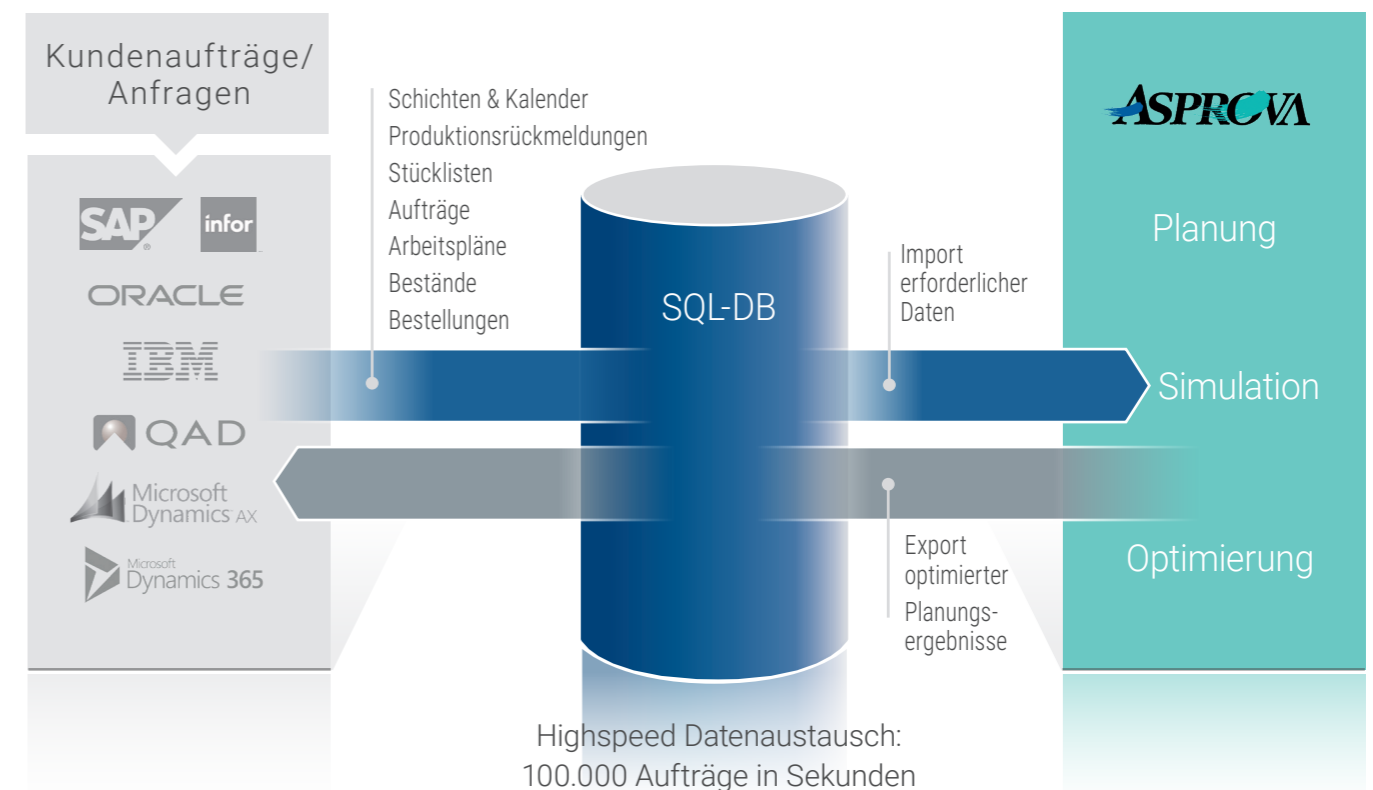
Kundenaufträge/ Anfragen

SAP

infor

ORACLE

IBM

QAD

Microsoft Dynamics AX

Microsoft Dynamics 365

Schichten & Kalender
Produktionsrückmeldungen
Stücklisten
Aufträge
Arbeitspläne
Bestände
Bestellungen

SQL-DB

Import erforderlicher Daten

Export optimierter Planungsergebnisse

ASPROVA

Planung

Simulation

Optimierung

Highspeed Datenaustausch:
100.000 Aufträge in Sekunden